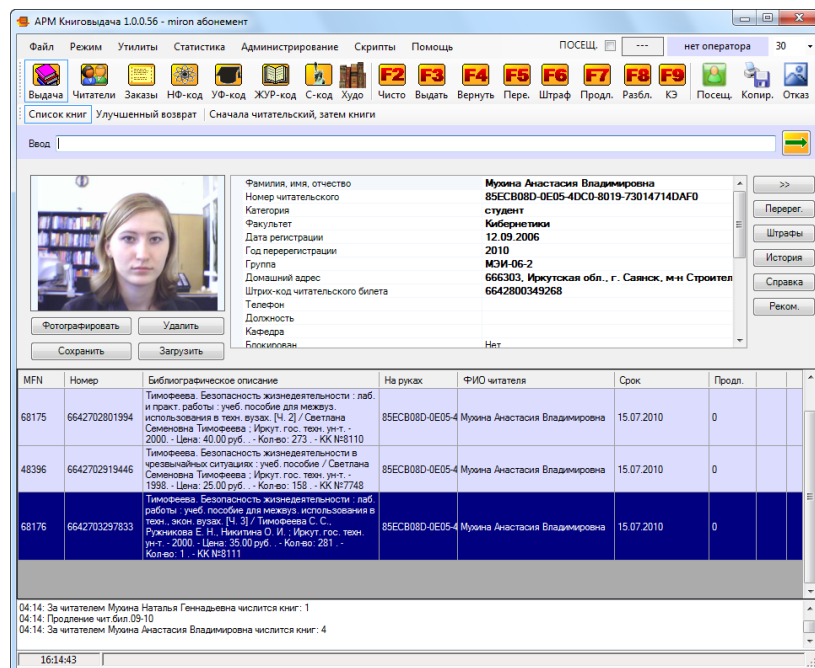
АРМ Книговыдача 1.0.0.56 - miron абонемент

Файл Режим Утилиты Статистика Администрирование Скрипты Помощь ПОСЕЩ. --- нет оператора 30

Выдача Читатели Заказы НФ-код УФ-код ЖУР-код С-код Худо F2 Чисто F3 Выдать F4 Вернуть F5 Пере. F6 Штраф F7 Продл. F8 Разбл. F9 КЭ Посещ. Копир. Отказ

Список книг Улучшенный возврат Сначала читательский, затем книги

Ввод

| | |
|---|---|
| Фамилия, имя, отчество | Мухина Анастасия Владимировна |
| Номер читательского | 85ECB08D-0E05-4DC0-8019-73014714DAF0 |
| Категория | студент |
| Факультет | Кибернетики |
| Дата регистрации | 12.09.2006 |
| Год перерегистрации | 2010 |
| Группа | МЭИ-06-2 |
| Домашний адрес | 666303, Иркутская обл., г. Саянск, м-н Строител |
| Штрих-код читательского билета | 6642800349268 |
| Телефон | |
| Должность | |
| Кафедра | |
| Блокирован | Нет |

>>
Перерег.
Штрафы
История
Справка
Реком.

Фотографировать Удалить
Сохранить Загрузить

| MFN | Номер | Библиографическое описание | На руках | ФИО читателя | Срок | Продл. |
|---|---|---|---|---|---|---|
| 68175 | 6642702801994 | Тимофеева. Безопасность жизнедеятельности : лаб. и практ. работы : учеб. пособие для межвуз. использования в техн. вузах. [Ч. 2] / Светлана Семеновна Тимофеева ; Иркут. гос. техн. ун-т. - 2000. - Цена: 40.00 руб. . - Кол-во: 273 . - КК №8110 | 85ECB08D-0E05-4 | Мухина Анастасия Владимировна | 15.07.2010 | 0 |
| 48396 | 6642702919446 | Тимофеева. Безопасность жизнедеятельности в чрезвычайных ситуациях : учеб. пособие / Светлана Семеновна Тимофеева ; Иркут. гос. техн. ун-т. - 1998. - Цена: 25.00 руб. . - Кол-во: 158 . - КК №7748 | 85ECB08D-0E05-4 | Мухина Анастасия Владимировна | 15.07.2010 | 0 |
| 68176 | 6642703297833 | Тимофеева. Безопасность жизнедеятельности : лаб. работы : учеб. пособие для межвуз. использования в техн., экон. вузах. [Ч. 3] / Тимофеева С. С., Ружникова Е. Н., Никитина О. И. ; Иркут. гос. техн. ун-т. - 2000. - Цена: 35.00 руб. . - Кол-во: 281 . - Кол-во: 1 . - КК №8111 | 85ECB08D-0E05-4 | Мухина Анастасия Владимировна | 15.07.2010 | 0 |

04:14: За читателем Мухина Наталья Геннадьевна числится книг: 1
04:14: Продление чит.бил.09-10
04:14: За читателем Мухина Анастасия Владимировна числится книг: 4

16:14:43